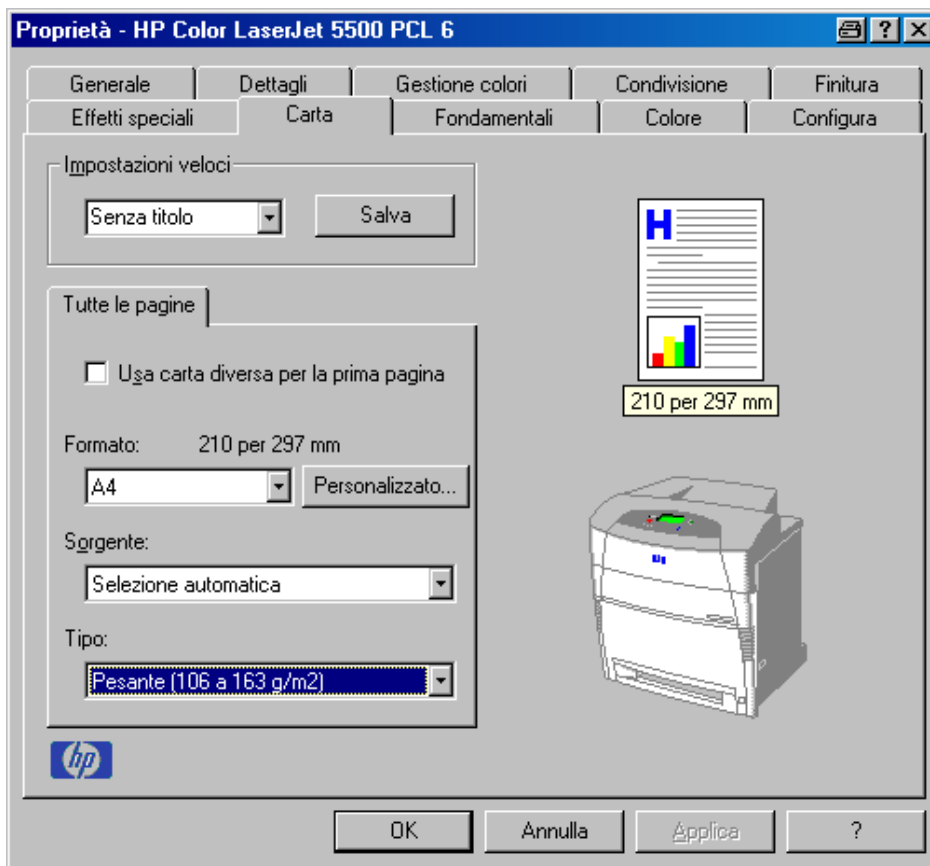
Proprietà - HP Color LaserJet 5500 PCL 6

Generale | Dettagli | Gestione colori | Condivisione | Finitura
Effetti speciali | Carta | Fondamentali | Colore | Configura

Impostazioni veloci
Senza titolo
Salva

Tutte le pagine

Usa carta diversa per la prima pagina

Formato: 210 per 297 mm
A4
Personalizzato...

Sorgente:
Selezione automatica

Tipo:
Pesante (106 a 163 g/m2)

H

210 per 297 mm

hp

OK
Annulla
Applica
?